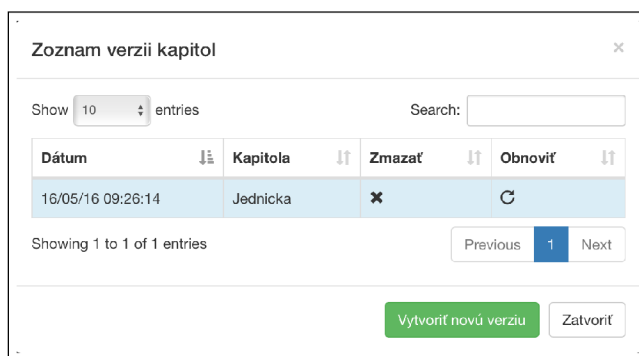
Zoznam verzii kapitol

×

Show 10 entries

Search:

| Dátum | Kapitola | Zmazať | Obnoviť |
|---|---|---|---|
| 16/05/16 09:26:14 | Jednicka | ✖ | C |

Showing 1 to 1 of 1 entries

Previous 1 Next

Vytvoriť novú verziu

Zatvoriť